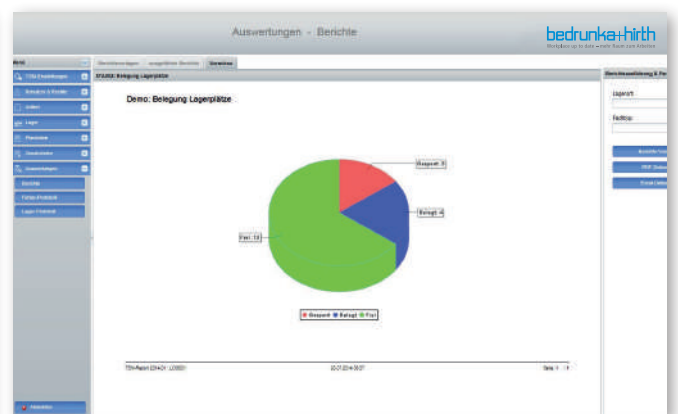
Auswertungen - Berichte

bedrunka+hirth

Arbeitsplätze up to date – mehr Raum zum Arbeiten

Menü

TSN Einstellungen

Benutzer & Rechte

Artikel

Lager

Planimeter

Standorte

Auswertungen

Berichte

Fertige Protokoll

Lager-Protokoll

Abmelden

Berichtsvorlagen

ausgewählter Bericht

Grafiken

DEMO: Belegung Lagerplätze

Demo: Belegung Lagerplätze

Gesperrt: 3

Belegt: 4

Frei: 13

Gesperrt

Belegt

Frei

TSN-Report 2014 DI - LOGO01

20.07.2014 08:07

Seite 1 / 1

Berichtsausführung & Pa

Lagerort

Fachtyp

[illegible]

PDF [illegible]

Excel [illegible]